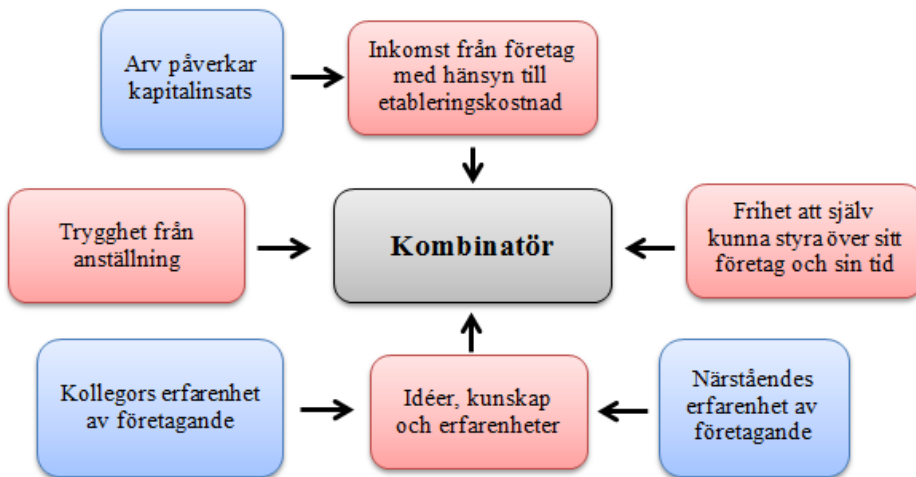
Arv påverkar kapitalinsats

Inkomst från företag med hänsyn till etableringskostnad

Trygghet från anställning

Kombinatör

Frihet att själv kunna styra över sitt företag och sin tid

Kollegors erfarenhet av företagande

Idéer, kunskap och erfarenheter

Närståendes erfarenhet av företagande